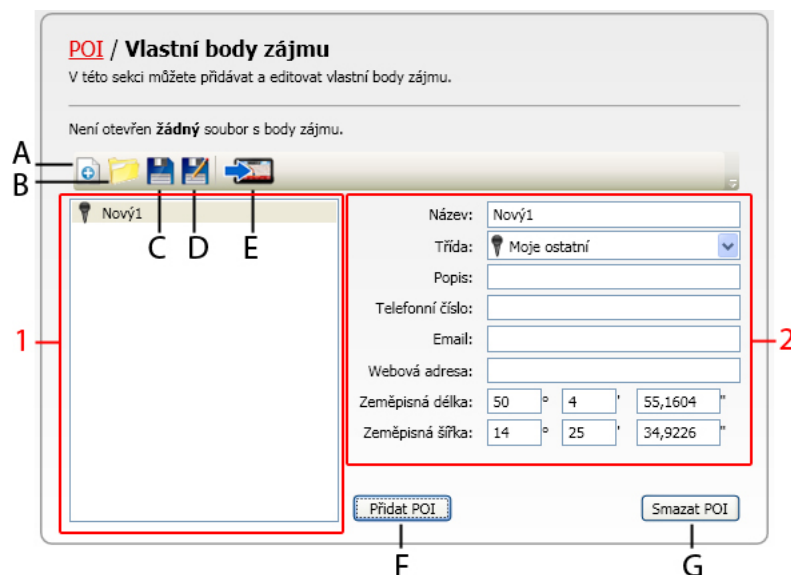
POI / Vlastní body zájmu
V této sekci můžete přidávat a editovat vlastní body zájmu.

Není otevřen **žádný** soubor s body zájmu.

A
B
C D E

Nový1

1

Název: Nový1
Třída: Moje ostatní
Popis:
Telefonní číslo:
Email:
Webová adresa:
Zeměpisná délka: 50 ° 4 ' 55,1604 "
Zeměpisná šířka: 14 ° 25 ' 34,9226 "

2

Přidat POI
Smazat POI

F
G